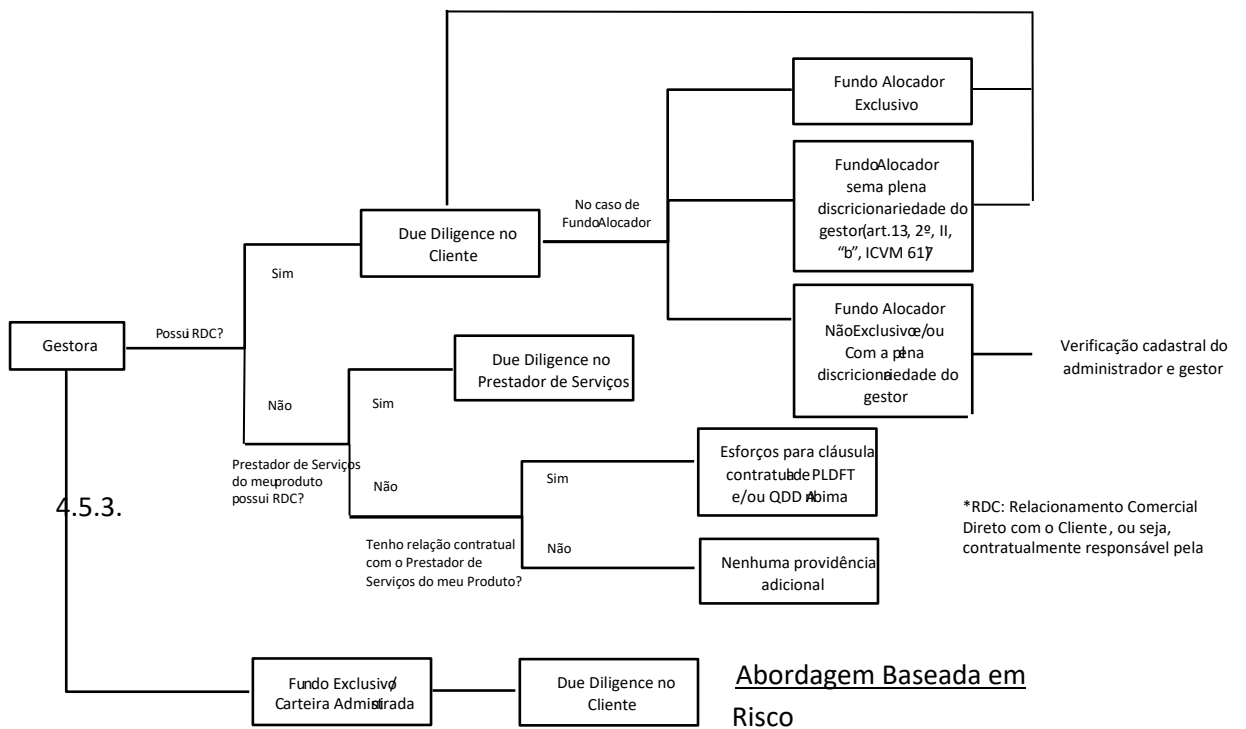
Gestora

Possui RDC?

Sim

Não

Due Diligence no Cliente

No caso de Fundo Alocador

Fundo Alocador Exclusivo

Fundo Alocador sem a plena discricionariedade do gestor (art.13, 2º, II, "b", ICVM 617)

Fundo Alocador Não Exclusivo e/ou Com a plena discricionariedade do gestor

Verificação cadastral do administrador e gestor

Due Diligence no Prestador de Serviços

Prestador de Serviços do meu produto possui RDC?

Sim

Não

Tenho relação contratual com o Prestador de Serviços do meu Produto?

Sim

Não

Esforços para cláusula contratual de PLDFT e/ou QDD Anbima

Nenhuma providência adicional

4.5.3.

*RDC: Relacionamento Comercial Direto com o Cliente, ou seja, contratualmente responsável pela

Fundo Exclusivo/ Carteira Administrada

Due Diligence no Cliente

Abordagem Baseada em Risco